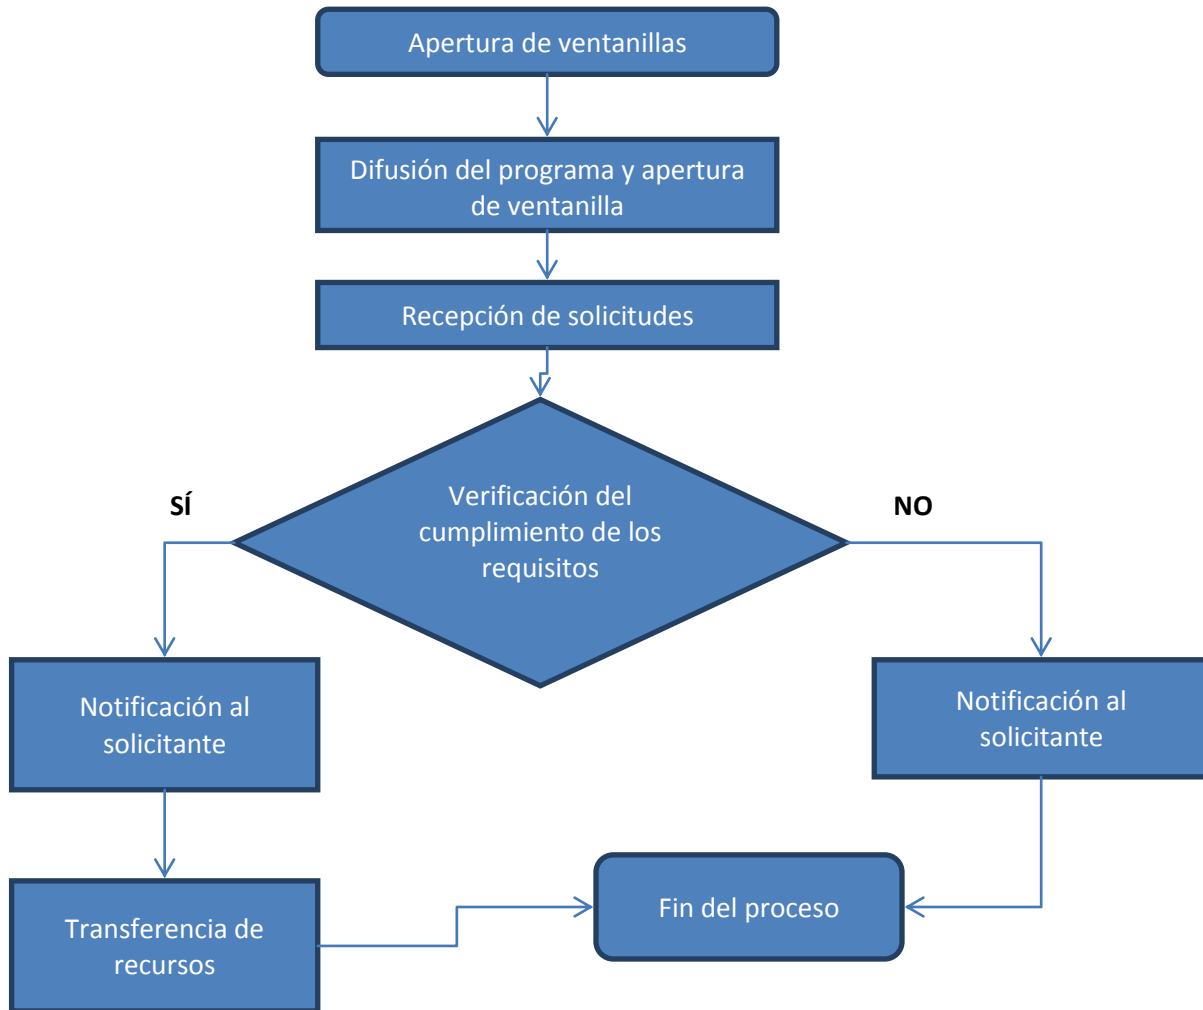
Apertura de ventanillas

Difusión del programa y apertura de ventanilla

Recepción de solicitudes

SÍ

Verificación del cumplimiento de los requisitos

NO

Notificación al solicitante

Notificación al solicitante

Transferencia de recursos

Fin del proceso